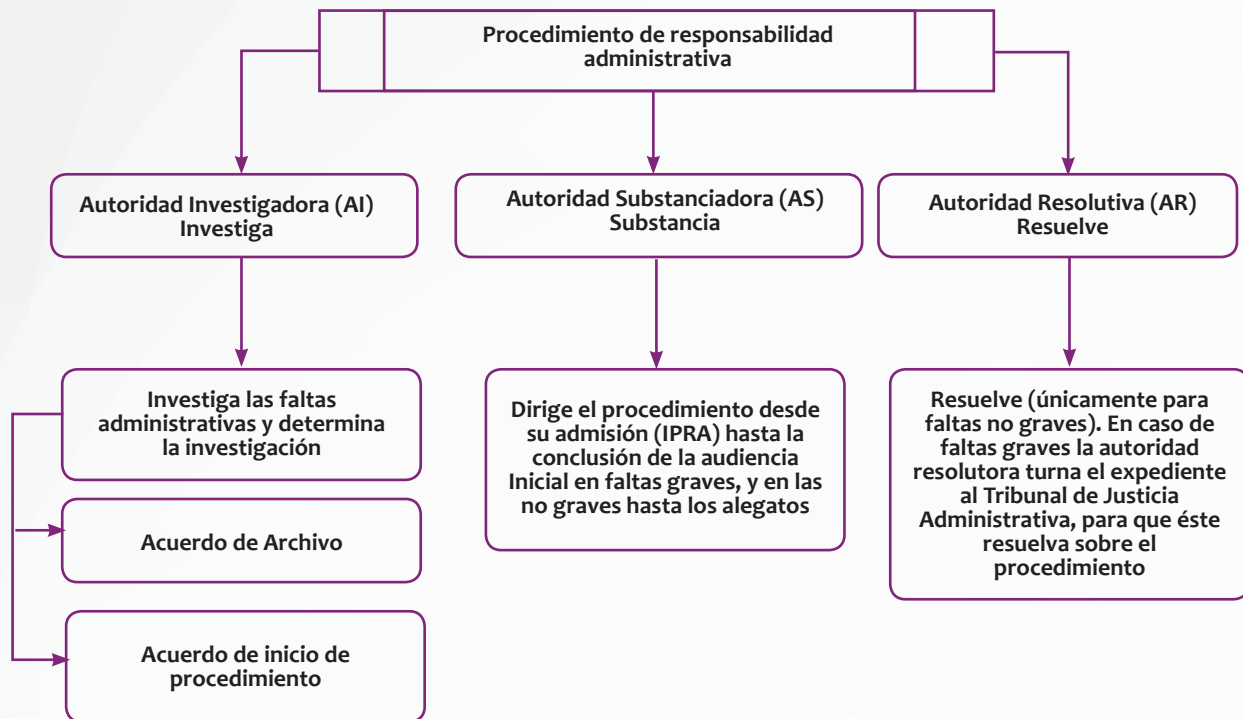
Procedimiento de responsabilidad administrativa

Autoridad Investigadora (AI)
Investiga

Autoridad Substanciadora (AS)
Substancia

Autoridad Resolutiva (AR)
Resuelve

Investiga las faltas administrativas y determina la investigación

Acuerdo de Archivo

Acuerdo de inicio de procedimiento

Dirige el procedimiento desde su admisión (IPRA) hasta la conclusión de la audiencia Inicial en faltas graves, y en las no graves hasta los alegatos

Resuelve (únicamente para faltas no graves). En caso de faltas graves la autoridad resolutora turna el expediente al Tribunal de Justicia Administrativa, para que éste resuelva sobre el procedimiento